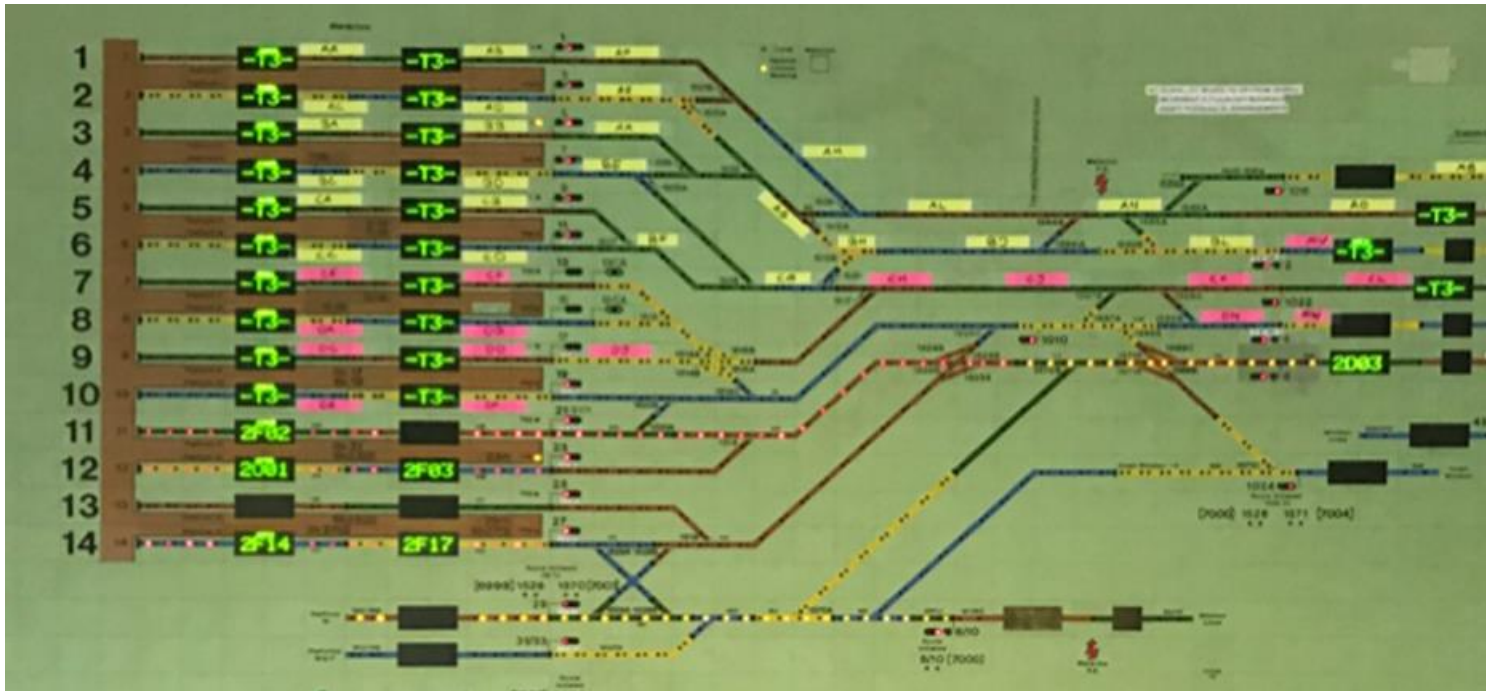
1
-T3-
AA
-T3-
AS
AP
2
-T3-
AL
-T3-
AE
3
-T3-
SA
-T3-
SS
AX
4
-T3-
-T3-
AH
5
-T3-
CF
-T3-
CS
AL
AN
AG
-T3-
6
-T3-
-T3-
BP
SH
BL
AW
-T3-
7
-T3-
-T3-
CR
-T3-
8
-T3-
-T3-
DN
9
-T3-
-T3-
2D03
10
-T3-
-T3-
11
2F02
12
2D01
2F03
13
14
2F14
2F17
[7002] 1028 1071 [7004]
8/10 [7000]